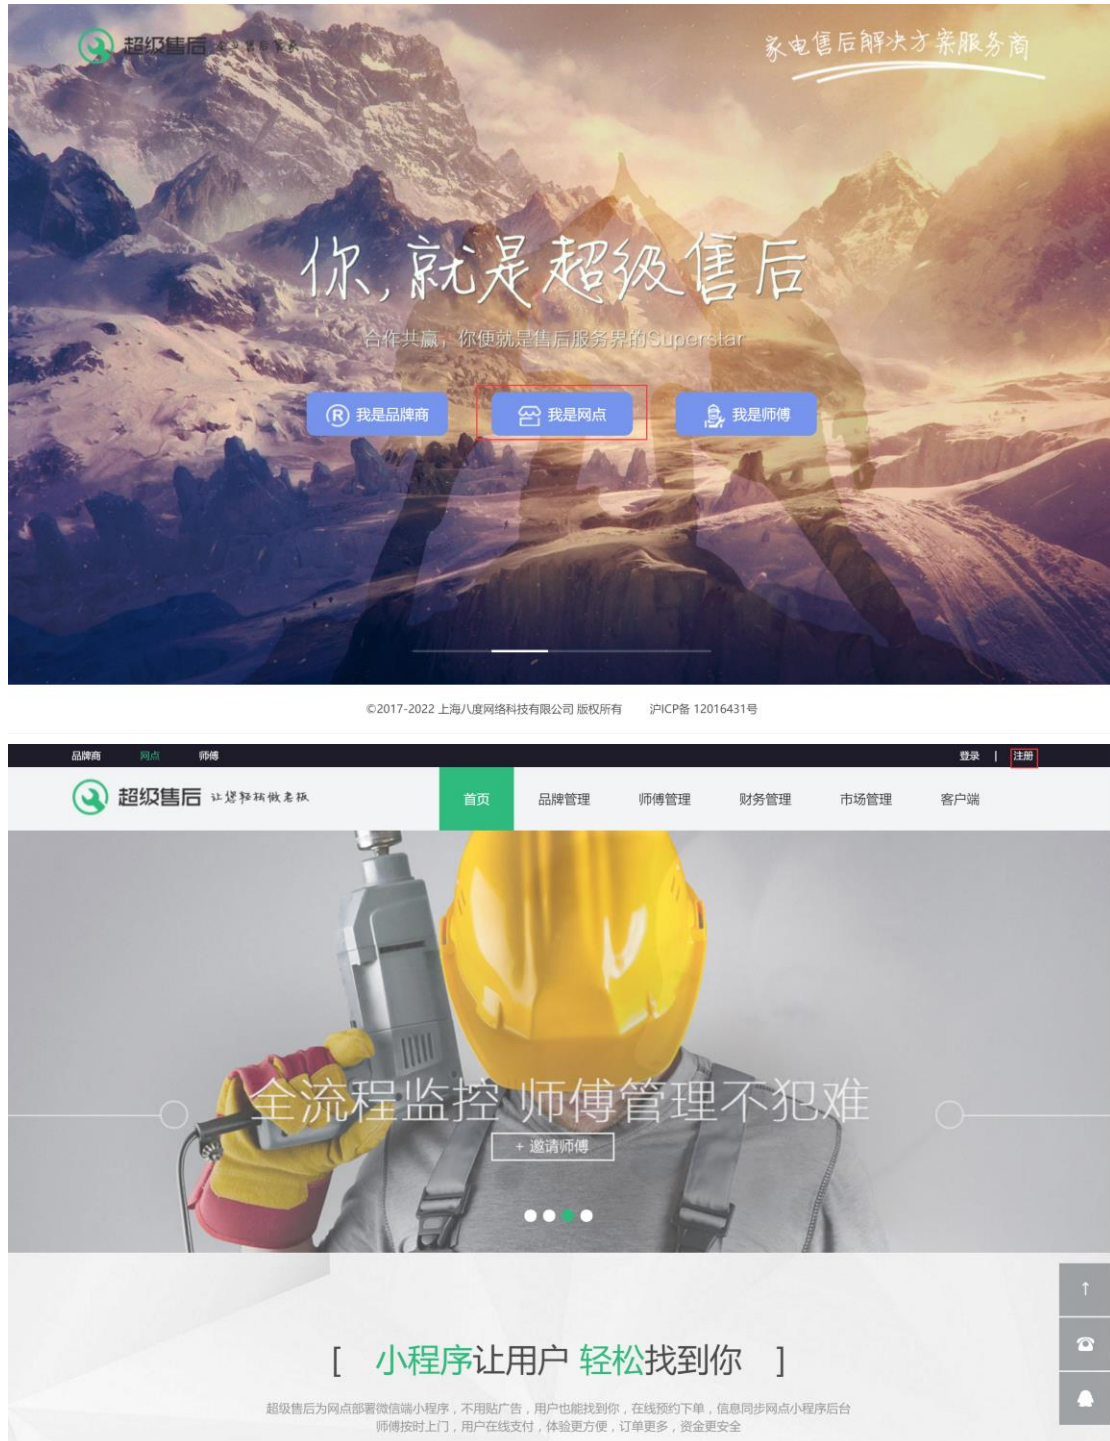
超级售后 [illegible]

家电售后解决方案服务商

你，就是超级售后

合作共赢，你便就是售后服务界的Superstar

我是品牌商

我是网点

我是师傅

©2017-2022 上海八度网络科技有限公司 版权所有　沪ICP备 12016431号

品牌商　网点　师傅

登录 | 注册

超级售后 让维修师傅做老板

首页　品牌管理　师傅管理　财务管理　市场管理　客户端

全流程监控 师傅管理不犯难

+ 邀请师傅

[ 小程序让用户 轻松找到你 ]

超级售后为网点部署微信端小程序，不用贴广告，用户也能找到你，在线预约下单，信息同步网点小程序后台
师傅按时上门，用户在线支付，体验更方便，订单更多，资金更安全